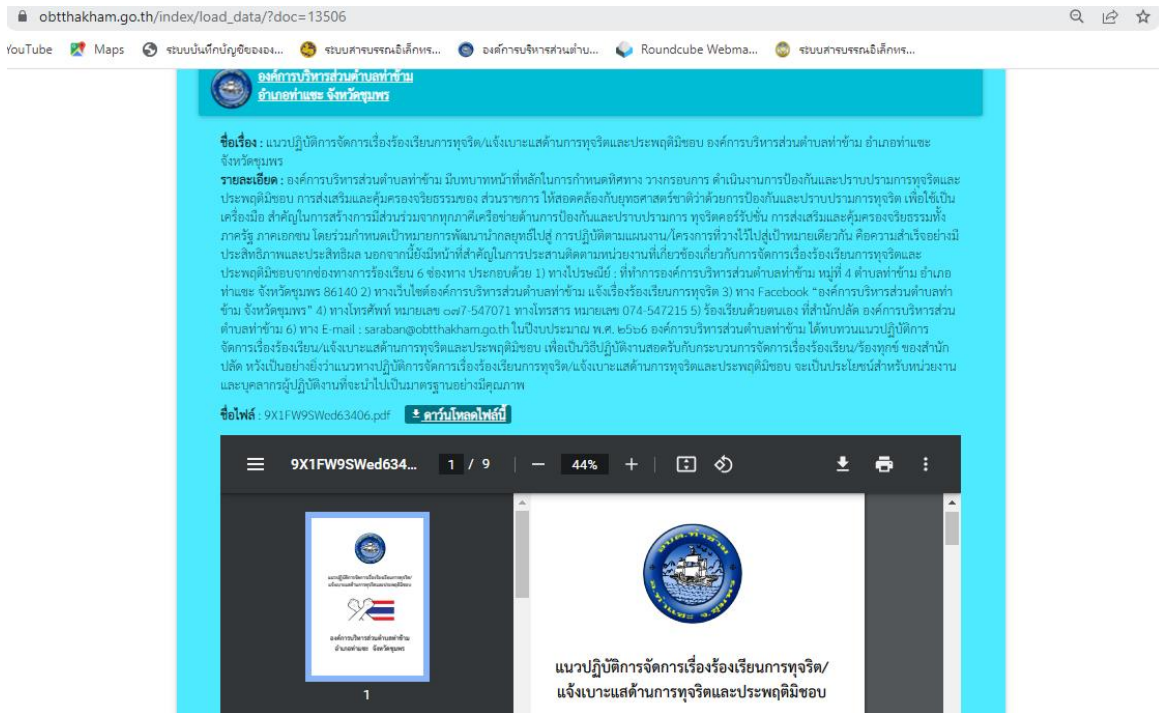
obtthakham.go.th/index/load_data/?doc=13506

YouTube Maps ระบบบันทึกบัญชีขององ... ระบบสารบรรณอิเล็กทร... องค์การบริหารส่วนตำบ... Roundcube Webma... ระบบสารบรรณอิเล็กทร...

องค์การบริหารส่วนตำบลท่าข้าม
อำเภอท่าแซะ จังหวัดชุมพร

ชื่อเรื่อง : แนวปฏิบัติการจัดการเรื่องร้องเรียนการทุจริต/แจ้งเบาะแสด้านการทุจริตและประพฤติมิชอบ องค์การบริหารส่วนตำบลท่าข้าม อำเภอท่าแซะ จังหวัดชุมพร

รายละเอียด : องค์การบริหารส่วนตำบลท่าข้าม มีบทบาทหน้าที่หลักในการกำหนดทิศทาง วางกรอบการ ดำเนินงานการป้องกันและปราบปรามการทุจริตและประพฤติมิชอบ การส่งเสริมและคุ้มครองจริยธรรมของ ส่วนราชการ ให้สอดคล้องกับยุทธศาสตร์ชาติว่าด้วยการป้องกันและปราบปรามการทุจริต เพื่อใช้เป็นเครื่องมือ สำคัญในการสร้างการมีส่วนร่วมจากทุกภาคีเครือข่ายด้านการป้องกันและปราบปรามการ ทุจริตคอร์รัปชั่น การส่งเสริมและคุ้มครองจริยธรรมทั้งภาครัฐ ภาคเอกชน โดยร่วมกำหนดเป้าหมายการพัฒนานำกลยุทธ์ไปสู่ การปฏิบัติตามแผนงาน/โครงการที่วางไว้ไปสู่เป้าหมายเดียวกัน คือความสำเร็จอย่างมีประสิทธิภาพและประสิทธิผล นอกจากนี้ยังมีหน้าที่สำคัญในการประสานติดตามหน่วยงานที่เกี่ยวข้องเกี่ยวกับการจัดการเรื่องร้องเรียนการทุจริตและประพฤติมิชอบจากช่องทางการร้องเรียน 6 ช่องทาง ประกอบด้วย 1) ทางไปรษณีย์ : ที่ทำการองค์การบริหารส่วนตำบลท่าข้าม หมู่ที่ 4 ตำบลท่าข้าม อำเภอท่าแซะ จังหวัดชุมพร 86140 2) ทางเว็บไซต์องค์การบริหารส่วนตำบลท่าข้าม แจ้งเรื่องร้องเรียนการทุจริต 3) ทาง Facebook "องค์การบริหารส่วนตำบลท่าข้าม จังหวัดชุมพร" 4) ทางโทรศัพท์ หมายเลข ๐๗7-547071 ทางโทรสาร หมายเลข 074-547215 5) ร้องเรียนด้วยตนเอง ที่สำนักปลัด องค์การบริหารส่วนตำบลท่าข้าม 6) ทาง E-mail : saraban@obtthakham.go.th ในปีงบประมาณ พ.ศ. ๒๕๖๖ องค์การบริหารส่วนตำบลท่าข้าม ได้ทบทวนแนวปฏิบัติการจัดการเรื่องร้องเรียน/แจ้งเบาะแสด้านการทุจริตและประพฤติมิชอบ เพื่อเป็นวิธีปฏิบัติงานสอดรับกับกระบวนการจัดการเรื่องร้องเรียน/ร้องทุกข์ ของสำนักปลัด หวังเป็นอย่างยิ่งว่าแนวทางปฏิบัติการจัดการเรื่องร้องเรียนการทุจริต/แจ้งเบาะแสด้านการทุจริตและประพฤติมิชอบ จะเป็นประโยชน์สำหรับหน่วยงานและบุคลากรผู้ปฏิบัติงานที่จะนำไปเป็นมาตรฐานอย่างมีคุณภาพ

ชื่อไฟล์ : 9X1FW9SWed63406.pdf ดาวน์โหลดไฟล์นี้

9X1FW9SWed634... 1 / 9 — 44% +

แนวปฏิบัติการจัดการเรื่องร้องเรียนการทุจริต/แจ้งเบาะแสด้านการทุจริตและประพฤติมิชอบ
องค์การบริหารส่วนตำบลท่าข้าม
อำเภอท่าแซะ จังหวัดชุมพร

1

แนวปฏิบัติการจัดการเรื่องร้องเรียนการทุจริต/
แจ้งเบาะแสด้านการทุจริตและประพฤติมิชอบ